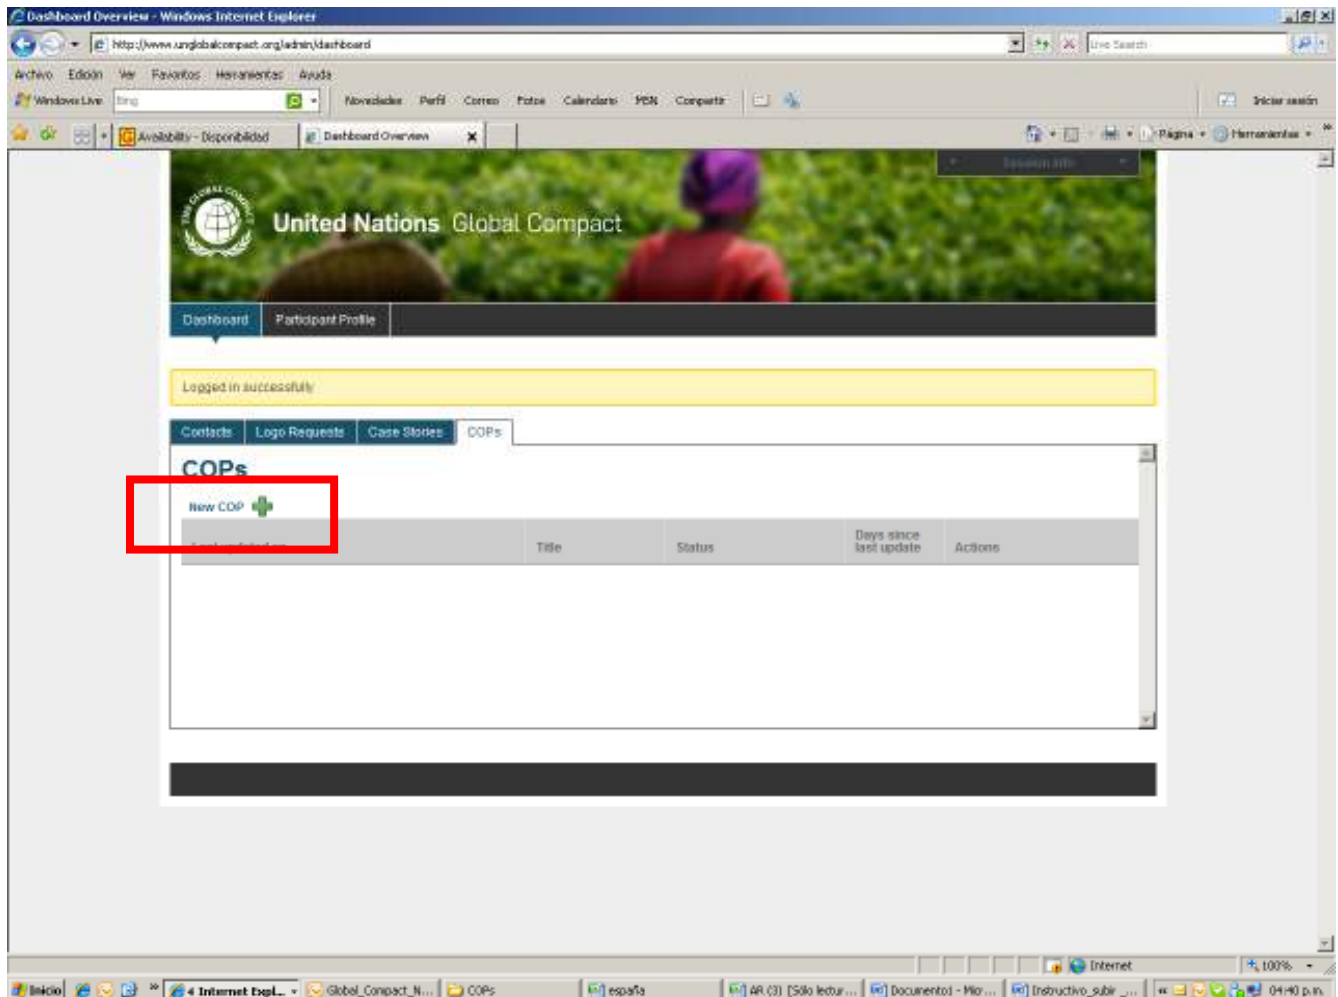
Dashboard Overview - Windows Internet Explorer

http://www.unglobalcompact.org/admin/dashboard

Live Search

Archivo Edición Ver Favoritos Herramientas Ayuda

Windows Live Bing Novedades Perfil Correo Fotos Calendario MSN Compartir Iniciar sesión

Availability - Disponibilidad

Dashboard Overview

Página Herramientas

Session info

United Nations Global Compact

Dashboard Participant Profile

Logged in successfully

Contacts Logo Requests Case Stories COPs

COPs

New COP

| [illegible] | Title | Status | Days since last update | Actions |
|---|---|---|---|---|

Internet 100%

Inicio 4 Internet Expl... Global_Compact_N... COPs españa AR (3) [Sólo lectur... Documento1 - Micr... Instructivo_subir_... 04:40 p.m.